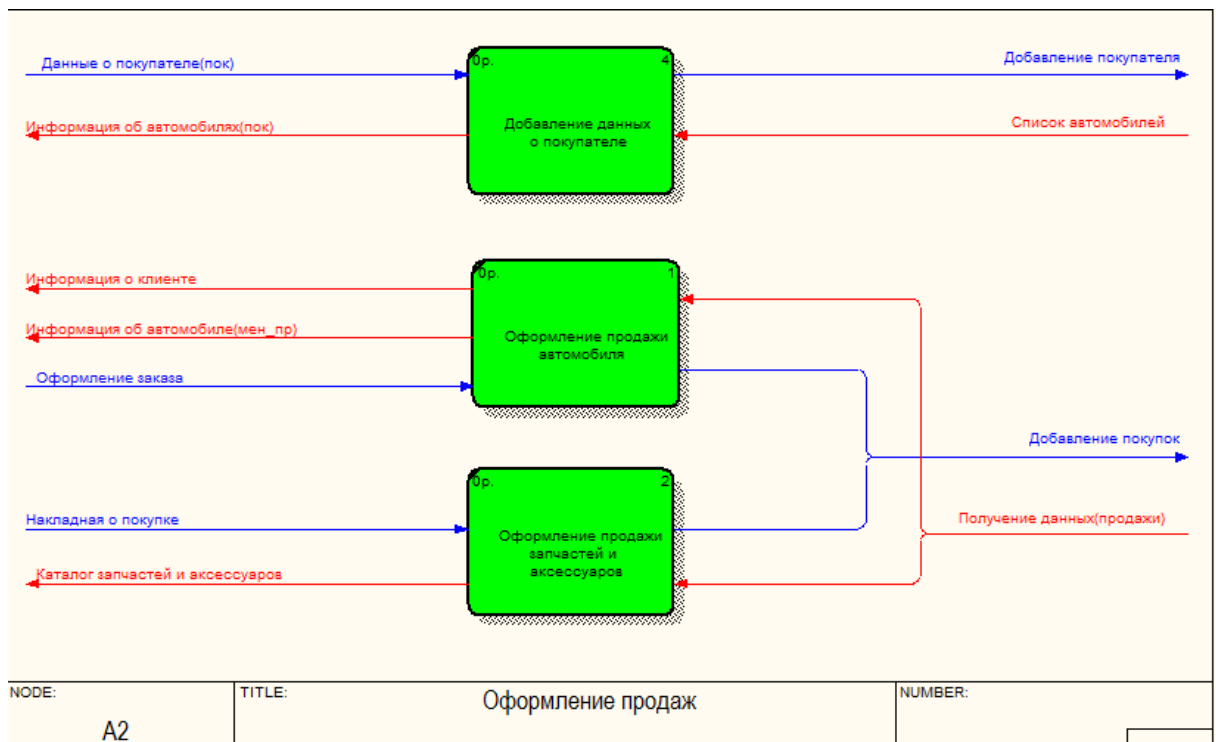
Данные о покупателе(пок)

Информация об автомобилях(пок)

0р.

4

Добавление данных о покупателе

Добавление покупателя

Список автомобилей

Информация о клиенте

Информация об автомобиле(мен_пр)

Оформление заказа

0р.

1

Оформление продажи автомобиля

Добавление покупок

Накладная о покупке

Каталог запчастей и аксессуаров

0р.

2

Оформление продажи запчастей и аксессуаров

Получение данных(продажи)

| NODE: | TITLE: | NUMBER: |
|---|---|---|
| A2 | Оформление продаж | |